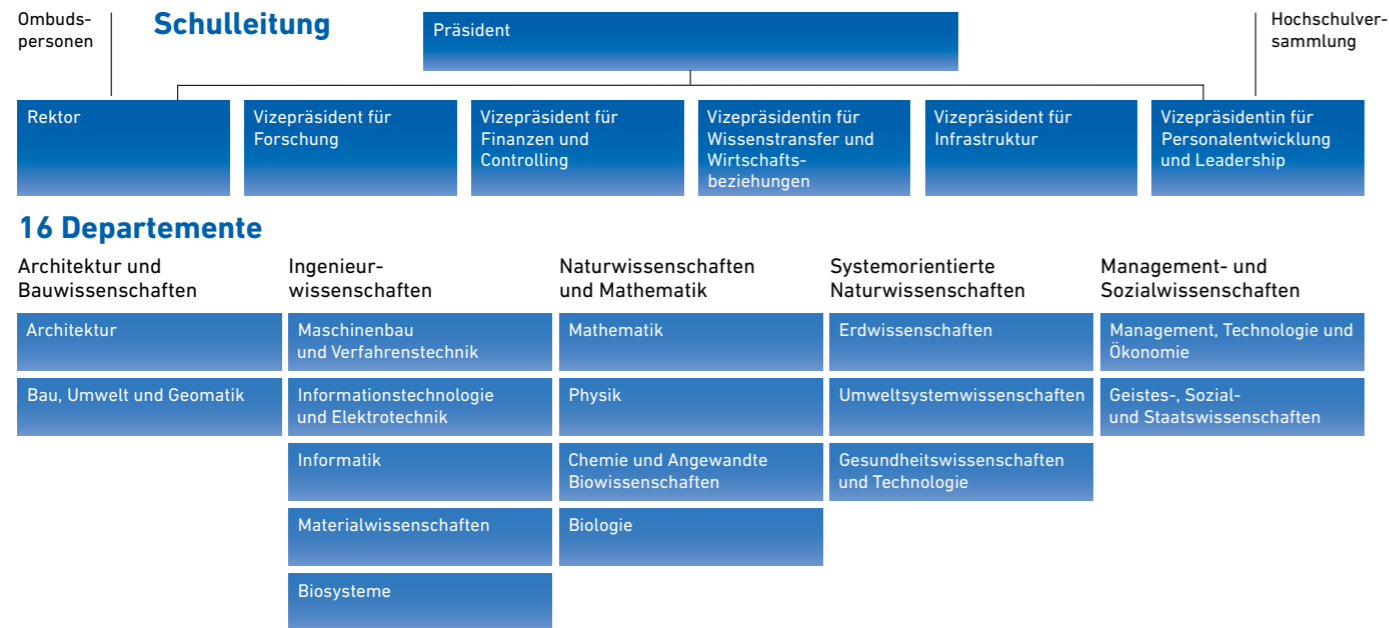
Ombudspersonen

Schulleitung

Präsident

Hochschulversammlung

Rektor

Vizepräsident für Forschung

Vizepräsident für Finanzen und Controlling

Vizepräsidentin für Wissenstransfer und Wirtschaftsbeziehungen

Vizepräsident für Infrastruktur

Vizepräsidentin für Personalentwicklung und Leadership

16 Departemente

Architektur und Bauwissenschaften

Architektur

Bau, Umwelt und Geomatik

Ingenieurwissenschaften

Maschinenbau und Verfahrenstechnik

Informationstechnologie und Elektrotechnik

Informatik

Materialwissenschaften

Biosysteme

Naturwissenschaften und Mathematik

Mathematik

Physik

Chemie und Angewandte Biowissenschaften

Biologie

Systemorientierte Naturwissenschaften

Erdwissenschaften

Umweltsystemwissenschaften

Gesundheitswissenschaften und Technologie

Management- und Sozialwissenschaften

Management, Technologie und Ökonomie

Geistes-, Sozial- und Staatswissenschaften